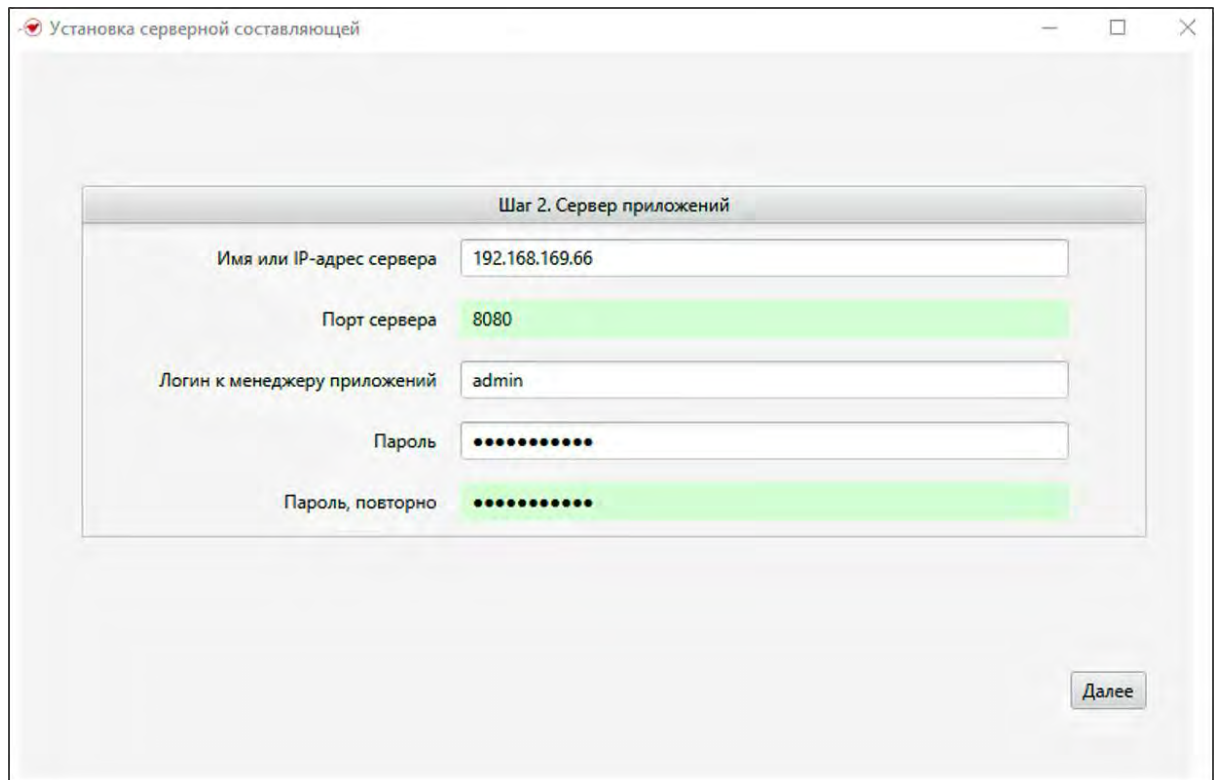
Установка серверной составляющей

Шаг 2. Сервер приложений

Имя или IP-адрес сервера 192.168.169.66

Порт сервера 8080

Логин к менеджеру приложений admin

Пароль •••••••••••

Пароль, повторно •••••••••••

Далее